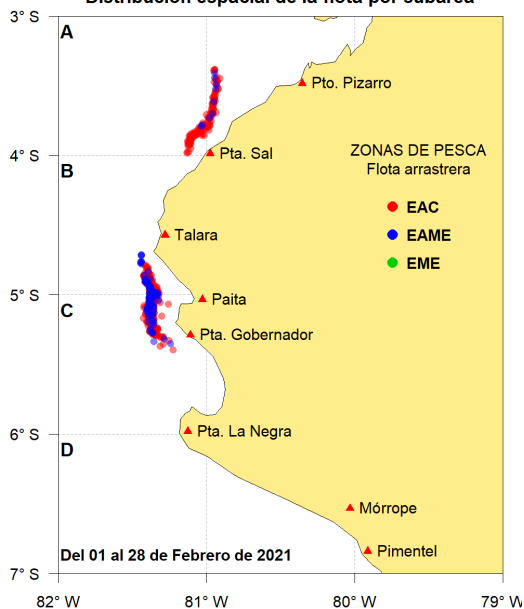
Distribución espacial de la flota por subárea

3° S
4° S
5° S
6° S
7° S

A
B
C
D

Pto. Pizarro
Pta. Sal
Talara
Paita
Pta. Gobernador
Pta. La Negra
Mórrope
Pimentel

ZONAS DE PESCA
Flota arrastrera
EAC
EAME
EME

Del 01 al 28 de Febrero de 2021

82° W
81° W
80° W
79° W